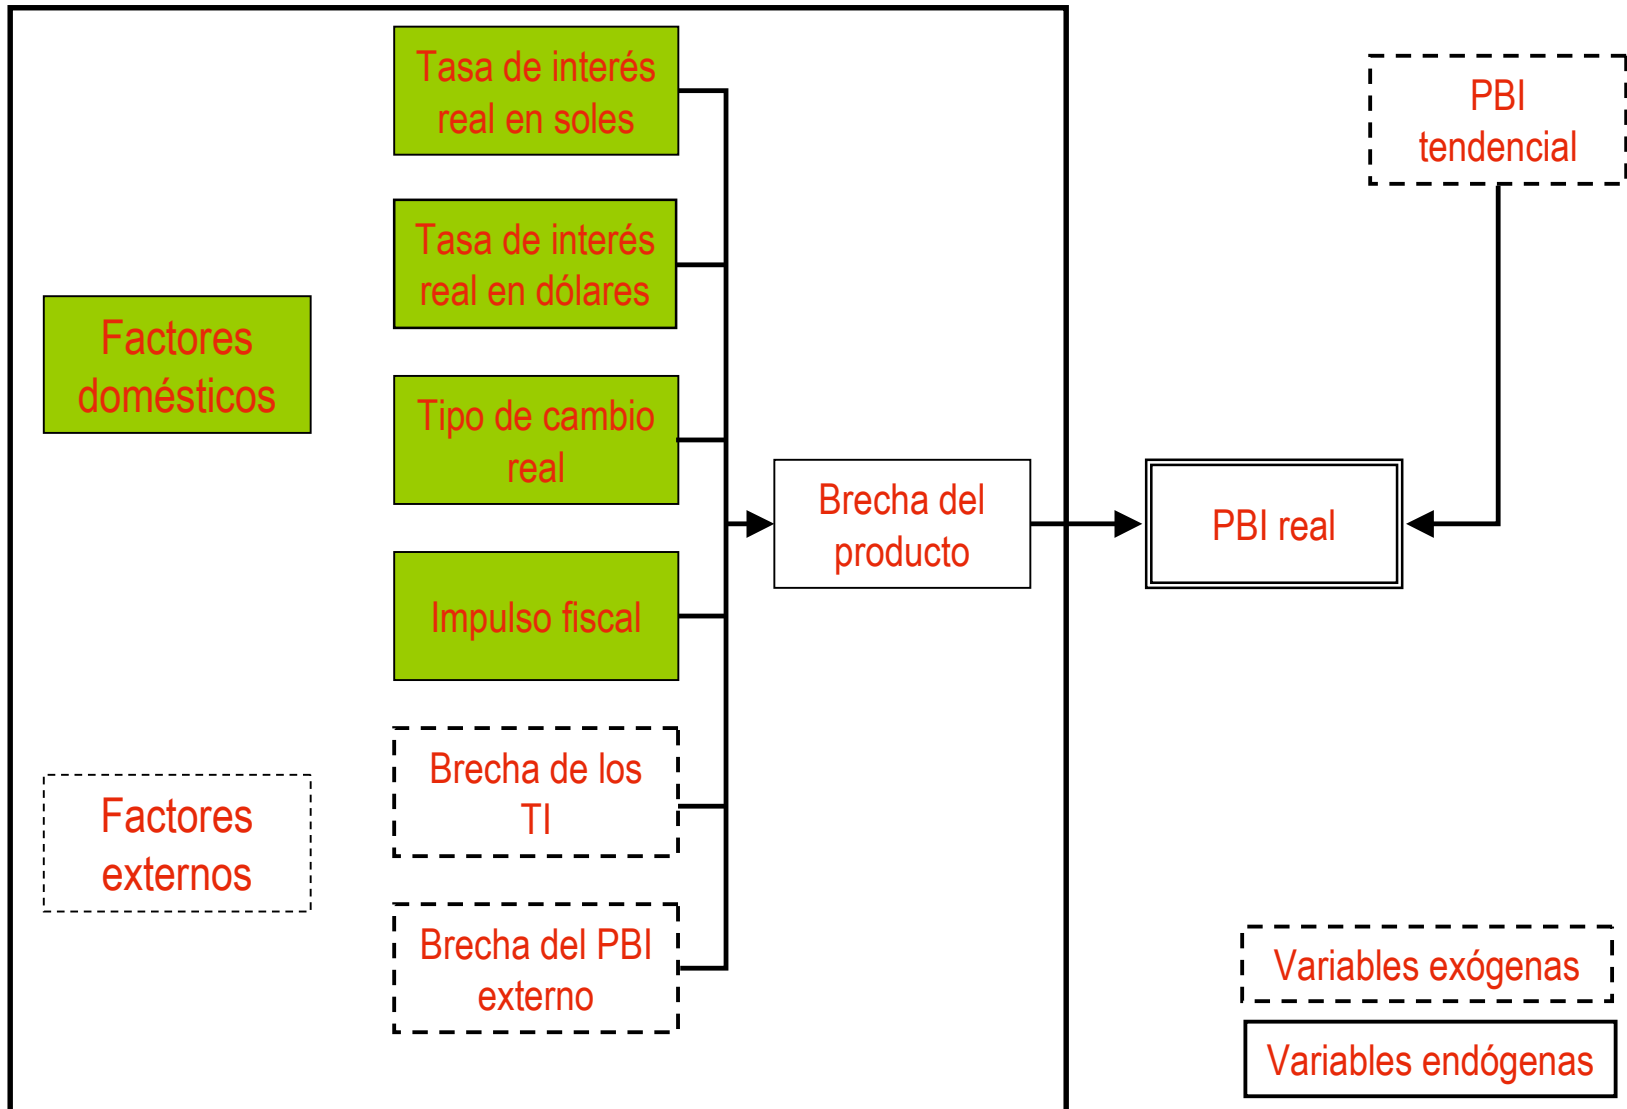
Factores domésticos

Tasa de interés real en soles

Tasa de interés real en dólares

Tipo de cambio real

Impulso fiscal

Factores externos

Brecha de los TI

Brecha del PBI externo

Brecha del producto

PBI real

PBI tendencial

Variables exógenas

Variables endógenas